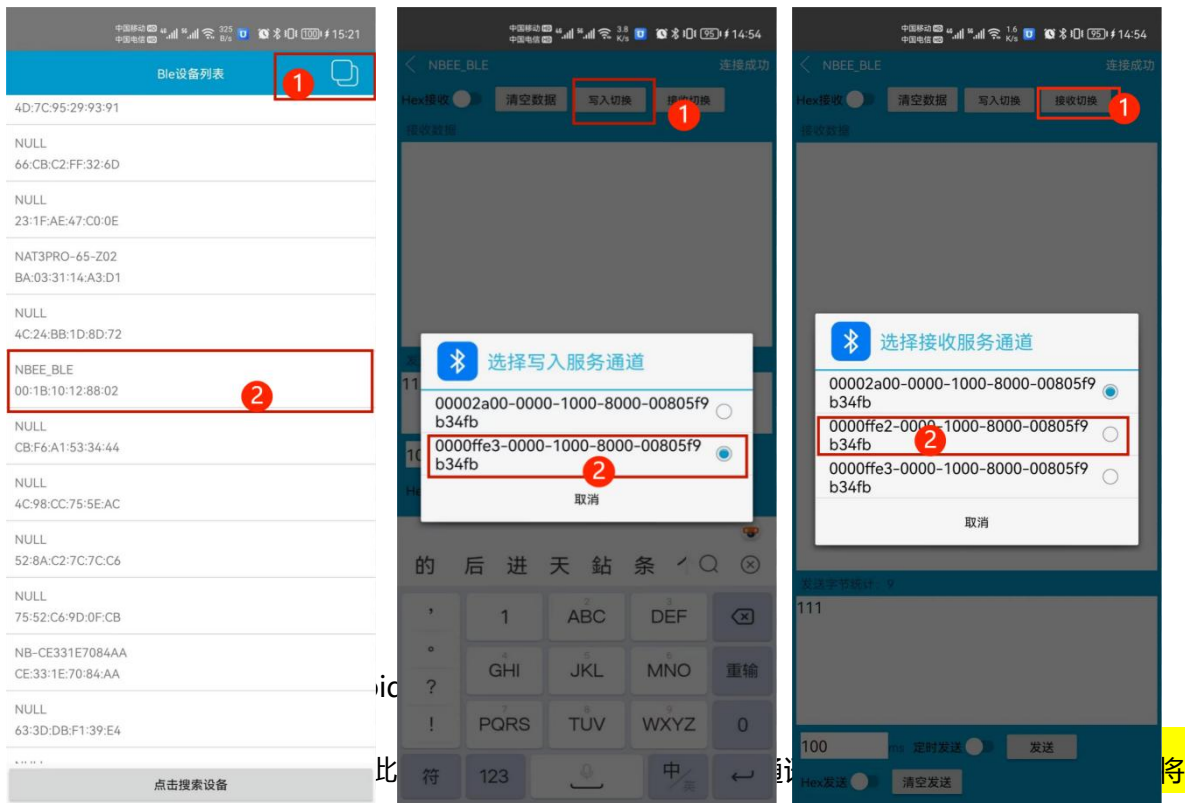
中国移动 中国电信 15:21
Ble设备列表
1
4D:7C:95:29:93:91
NULL
66:CB:C2:FF:32:6D
NULL
23:1F:AE:47:C0:0E
NAT3PRO-65-Z02
BA:03:31:14:A3:D1
NULL
4C:24:BB:1D:8D:72
NBEE_BLE
00:1B:10:12:88:02
2
NULL
CB:F6:A1:53:34:44
NULL
4C:98:CC:75:5E:AC
NULL
52:8A:C2:7C:7C:C6
NULL
75:52:C6:9D:0F:CB
NB-CE331E7084AA
CE:33:1E:70:84:AA
NULL
63:3D:DB:F1:39:E4
点击搜索设备

中国移动 中国电信 14:54
NBEE_BLE 连接成功
Hex接收 清空数据 写入切换 接收切换
1
接收数据
选择写入服务通道
00002a00-0000-1000-8000-00805f9b34fb
0000ffe3-0000-1000-8000-00805f9b34fb
2
取消
的 后 进 天 鲇 条
, 1 ABC DEF
。 GHI JKL MNO 重输
? PQRS TUV WXYZ 0
! 
符 123 中

中国移动 中国电信 14:54
NBEE_BLE 连接成功
Hex接收 清空数据 写入切换 接收切换
1
接收数据
选择接收服务通道
00002a00-0000-1000-8000-00805f9b34fb
0000ffe2-0000-1000-8000-00805f9b34fb
2
0000ffe3-0000-1000-8000-00805f9b34fb
取消
发送字节统计：9
111
100 ms 定时发送 发送
Hex发送 清空发送

pid
比
通i
将